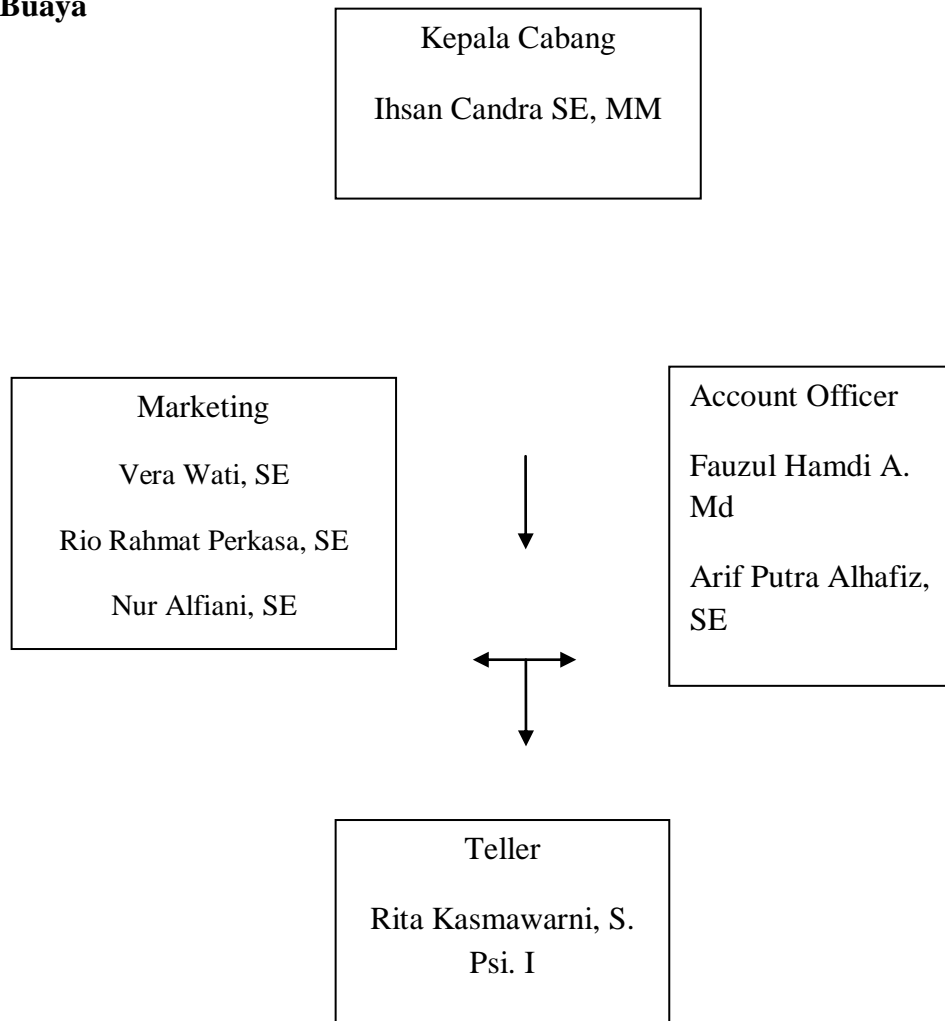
Buaya

Kepala Cabang

Ihsan Candra SE, MM

Marketing

Vera Wati, SE

Rio Rahmat Perkasa, SE

Nur Alfiani, SE

Account Officer

Fauzul Hamdi A. Md

Arif Putra Alhafiz, SE

Teller

Rita Kasmawarni, S. Psi. I